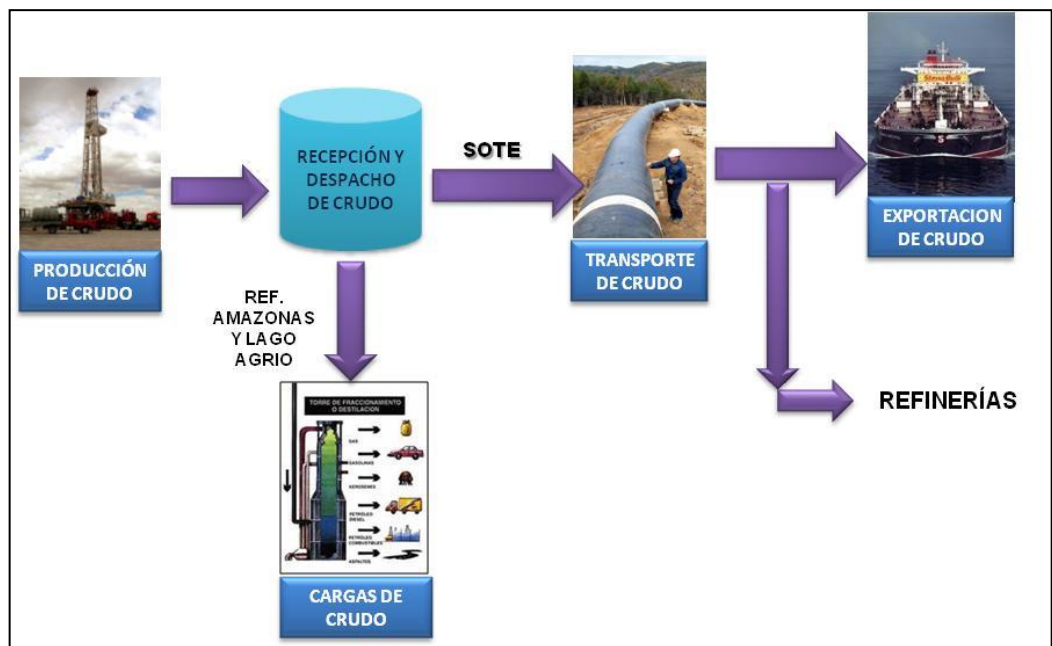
PRODUCCIÓN DE CRUDO

RECEPCIÓN Y DESPACHO DE CRUDO

SOTE

TRANSPORTE DE CRUDO

EXPORTACION DE CRUDO

REF. AMAZONAS Y LAGO AGRIO

TORRE DE FRACCIONAMIENTO O DESTILACION

GAS

GASOLINAS

KEROSENO

PETRÓLEO DIESEL

PETRÓLEOS COMBUSTIBLES

ASFALTOS

CARGAS DE CRUDO

REFINERÍAS